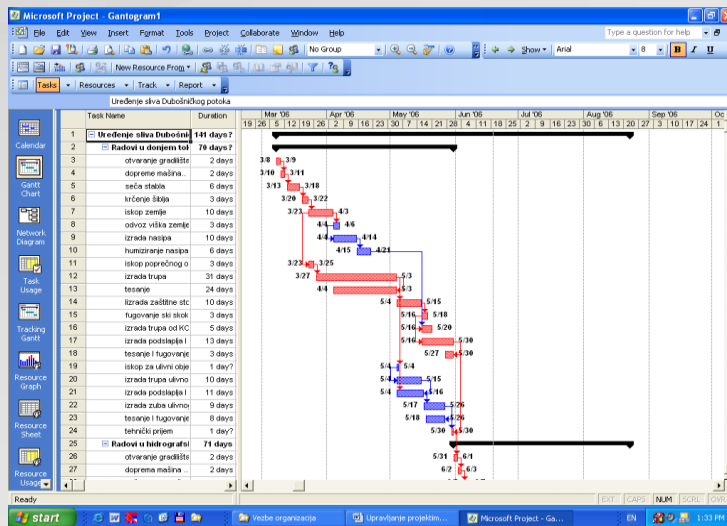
Microsoft Project - Gantogram1

File Edit View Insert Format Tools Project Collaborate Window Help

Type a question for help

No Group

Show Arial 8 B I U

New Resource From

Tasks Resources Track Report

Uređenje sliva Dubošničkog potoka

Calendar

Gantt Chart

Network Diagram

Task Usage

Tracking Gantt

Resource Graph

Resource Sheet

Resource Usage

| | Task Name | Duration |
|---|---|---|
| 1 | Uređenje sliva Dubošni | 141 days? |
| 2 | Radovi u donjem tol | 70 days? |
| 3 | otvaranje gradilišt | 2 days |
| 4 | dopreme mašina | 2 days |
| 5 | seča stabla | 6 days |
| 6 | krčenje šiblja | 3 days |
| 7 | iskop zemlje | 10 days |
| 8 | odvoz viška zemlje | 3 days |
| 9 | izrada nasipa | 10 days |
| 10 | humiziranje nasipa | 6 days |
| 11 | iskop poprečnog o | 3 days |
| 12 | izrada trupa | 31 days |
| 13 | tesanje | 24 days |
| 14 | lizrada zaštitne stc | 10 days |
| 15 | tugovanje ski skok | 10 days |
| 16 | izrada trupa od KC | 5 days |
| 17 | izrada podslapja I | 13 days |
| 18 | tesanje I tugovanje | 8 days |
| 19 | iskop za ulivni obje | 1 day? |
| 20 | izrada trupa ulivno | 10 days |
| 21 | izrada podslapja I | 11 days |
| 22 | izrada zuba ulivno | 9 days |
| 23 | tesanje I tugovanje | 8 days |
| 24 | tehnički prijem | 1 day? |
| 25 | Radovi u hidrografs | 71 days |
| 26 | otvaranje gradilišt | 2 days |
| 27 | doprema mašina | 2 days |

Mar '06 Apr '06 May '06 Jun '06 Jul '06 Aug '06 Sep '06 Oc
19 26 5 12 19 26 2 9 16 23 30 7 14 21 28 4 11 18 25 2 9 16 23 30 6 13 20 27 3 10 17 24

3/8 3/9
3/10 3/11
3/13 3/18
3/20 3/22
3/23 4/3
4/4 4/6
4/4 4/14
4/15 4/21
3/23 3/25
3/27 5/3
4/4 5/3
5/4 5/15
5/16 5/18
5/16 5/20
5/16 5/30
5/27 5/30
5/4 5/4
5/4 5/15
5/4 5/16
5/17 5/26
5/18 5/26
5/30 5/30
5/31 6/1
6/2 6/3

Ready EXT CAPS NUM SCRL OVR

start Vezbe organizacija Upravljanje projektim... Microsoft Project - Ga... EN 1:33 PM